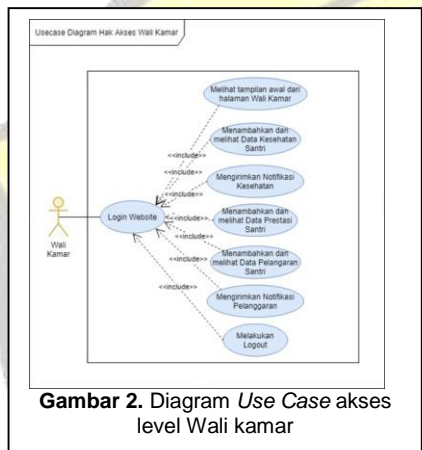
Usecase Diagram Hak Akses Wali Kamar

Melihat tampilan awal dari halaman Wali Kamar

Menambahkan dan melihat Data Kesehatan Santri

Mengirimkan Notifikasi Kesehatan

Menambahkan dan melihat Data Prestasi Santri

Menambahkan dan melihat Data Pelangaran Santri

Mengirimkan Notifikasi Pelanggaran

Melakukan Logout

<<include>>

<<include>>

<<include>>

<<include>>

<<include>>

<<include>>

<<include>>

Login Website

Wali Kamar

**Gambar 2.** Diagram *Use Case* akses level Wali kamar